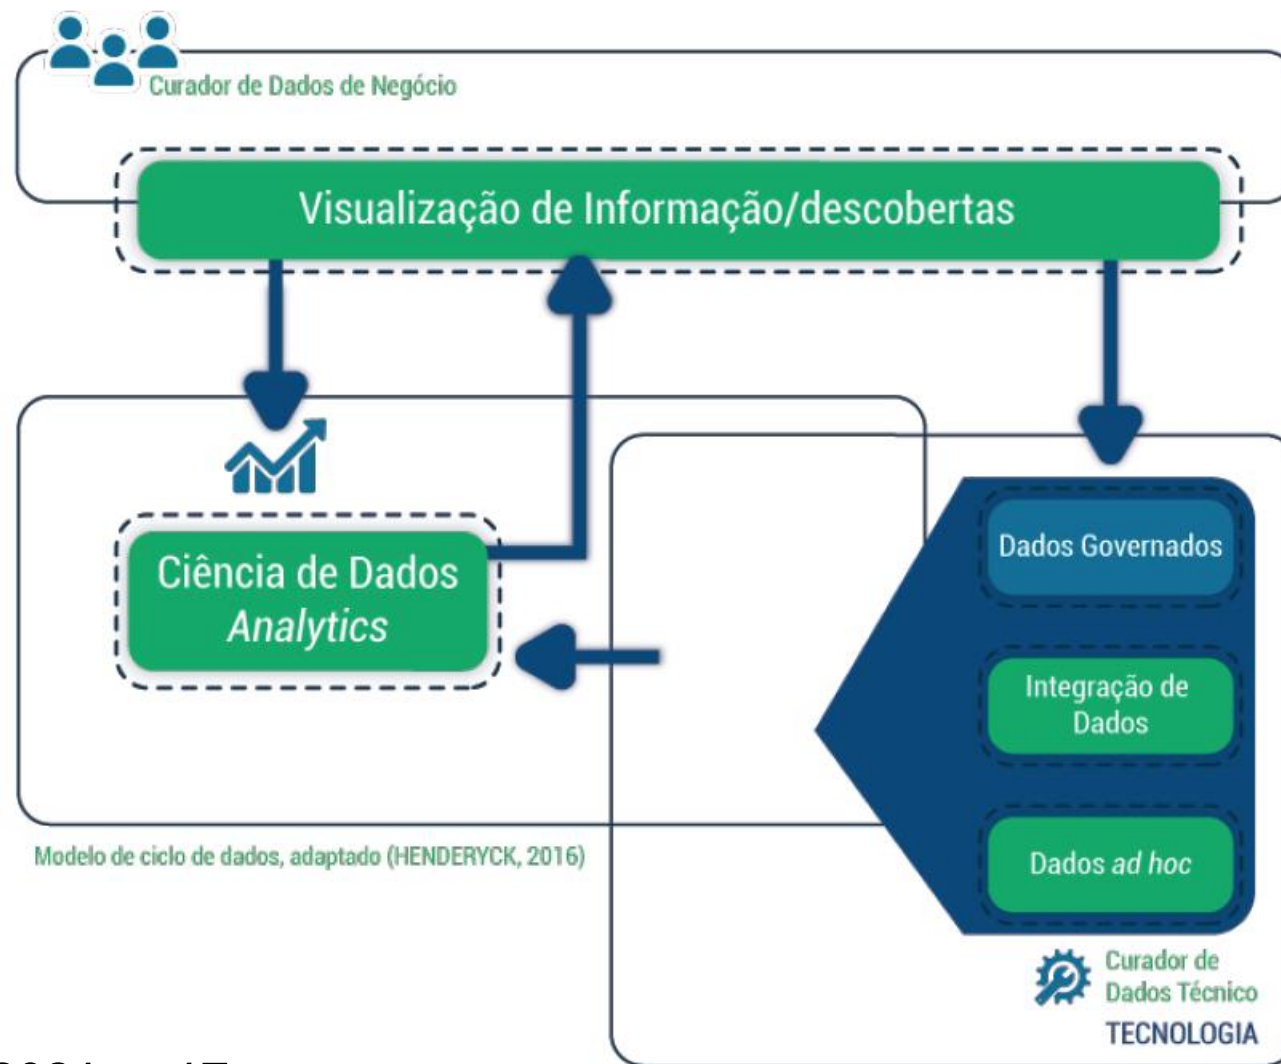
Curador de Dados de Negócio

Visualização de Informação/descobertas

Ciência de Dados
*Analytics*

Dados Governados

Integração de Dados

Dados *ad hoc*

Modelo de ciclo de dados, adaptado (HENDERYCK, 2016)

Curador de Dados Técnico
TECNOLOGIA

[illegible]